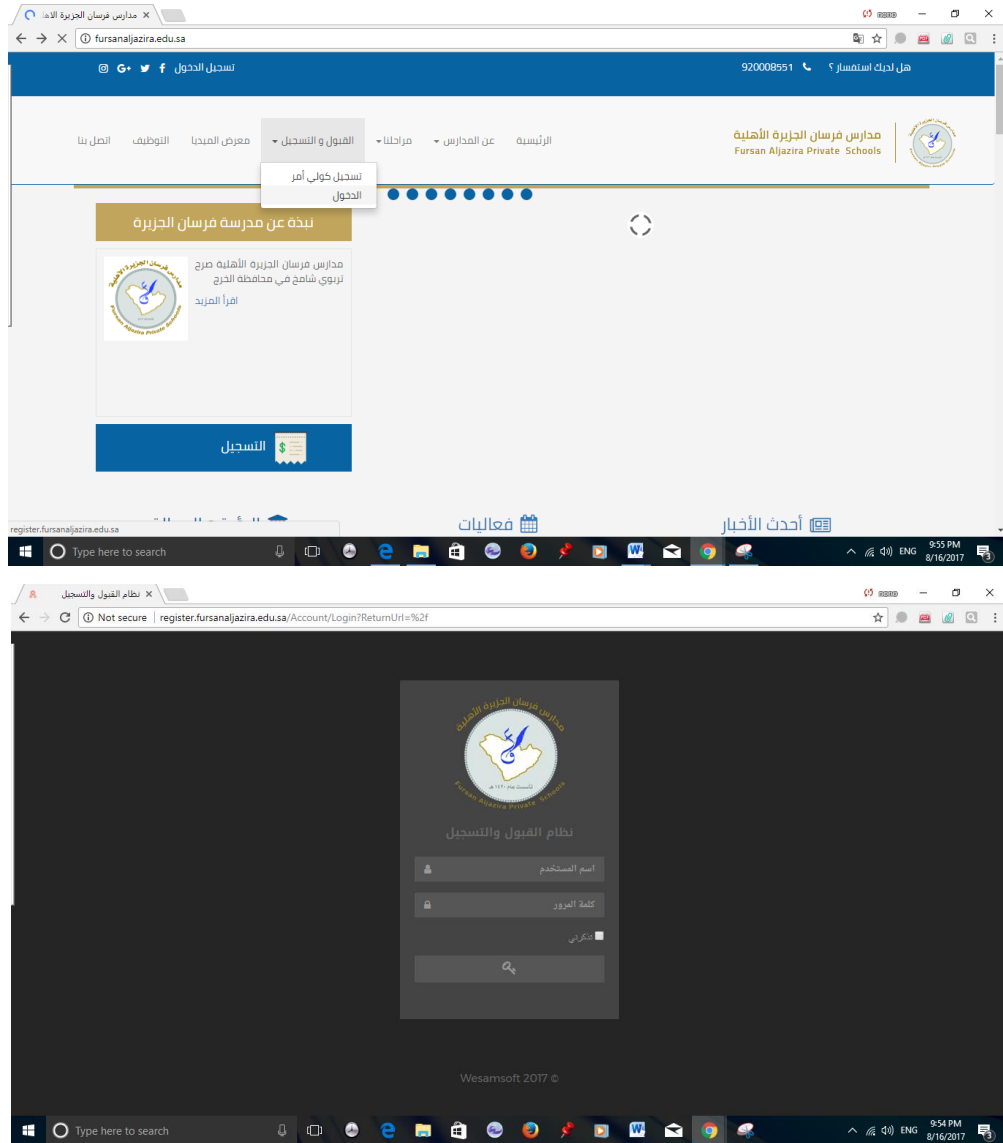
مدارس فرسان الجزيرة الاه ×

fursanaljazira.edu.sa

تسجيل الدخول

هل لديك استفسار ؟ 920008551

مدارس فرسان الجزيرة الأهلية
Fursan Aljazira Private Schools

الرئيسية
عن المدارس
مراحلنا
القبول و التسجيل
معرض الميديا
التوظيف
اتصل بنا

تسجيل كولي أمر
الدخول

نبذة عن مدرسة فرسان الجزيرة

مدارس فرسان الجزيرة الأهلية صرح تربوي شامخ في محافظة الخرج

اقرأ المزيد

التسجيل

فعاليات
أحدث الأخبار

register.fursanaljazira.edu.sa

Type here to search

ENG 9:55 PM 8/16/2017

نظام القبول والتسجيل ×

Not secure | register.fursanaljazira.edu.sa/Account/Login?ReturnUrl=%2f

مدارس فرسان الجزيرة الأهلية
Fursan Aljazira Private Schools

نظام القبول والتسجيل

اسم المستخدم

كلمة المرور

تذكرني

Wesamsoft 2017 ©

Type here to search

ENG 9:54 PM 8/16/2017